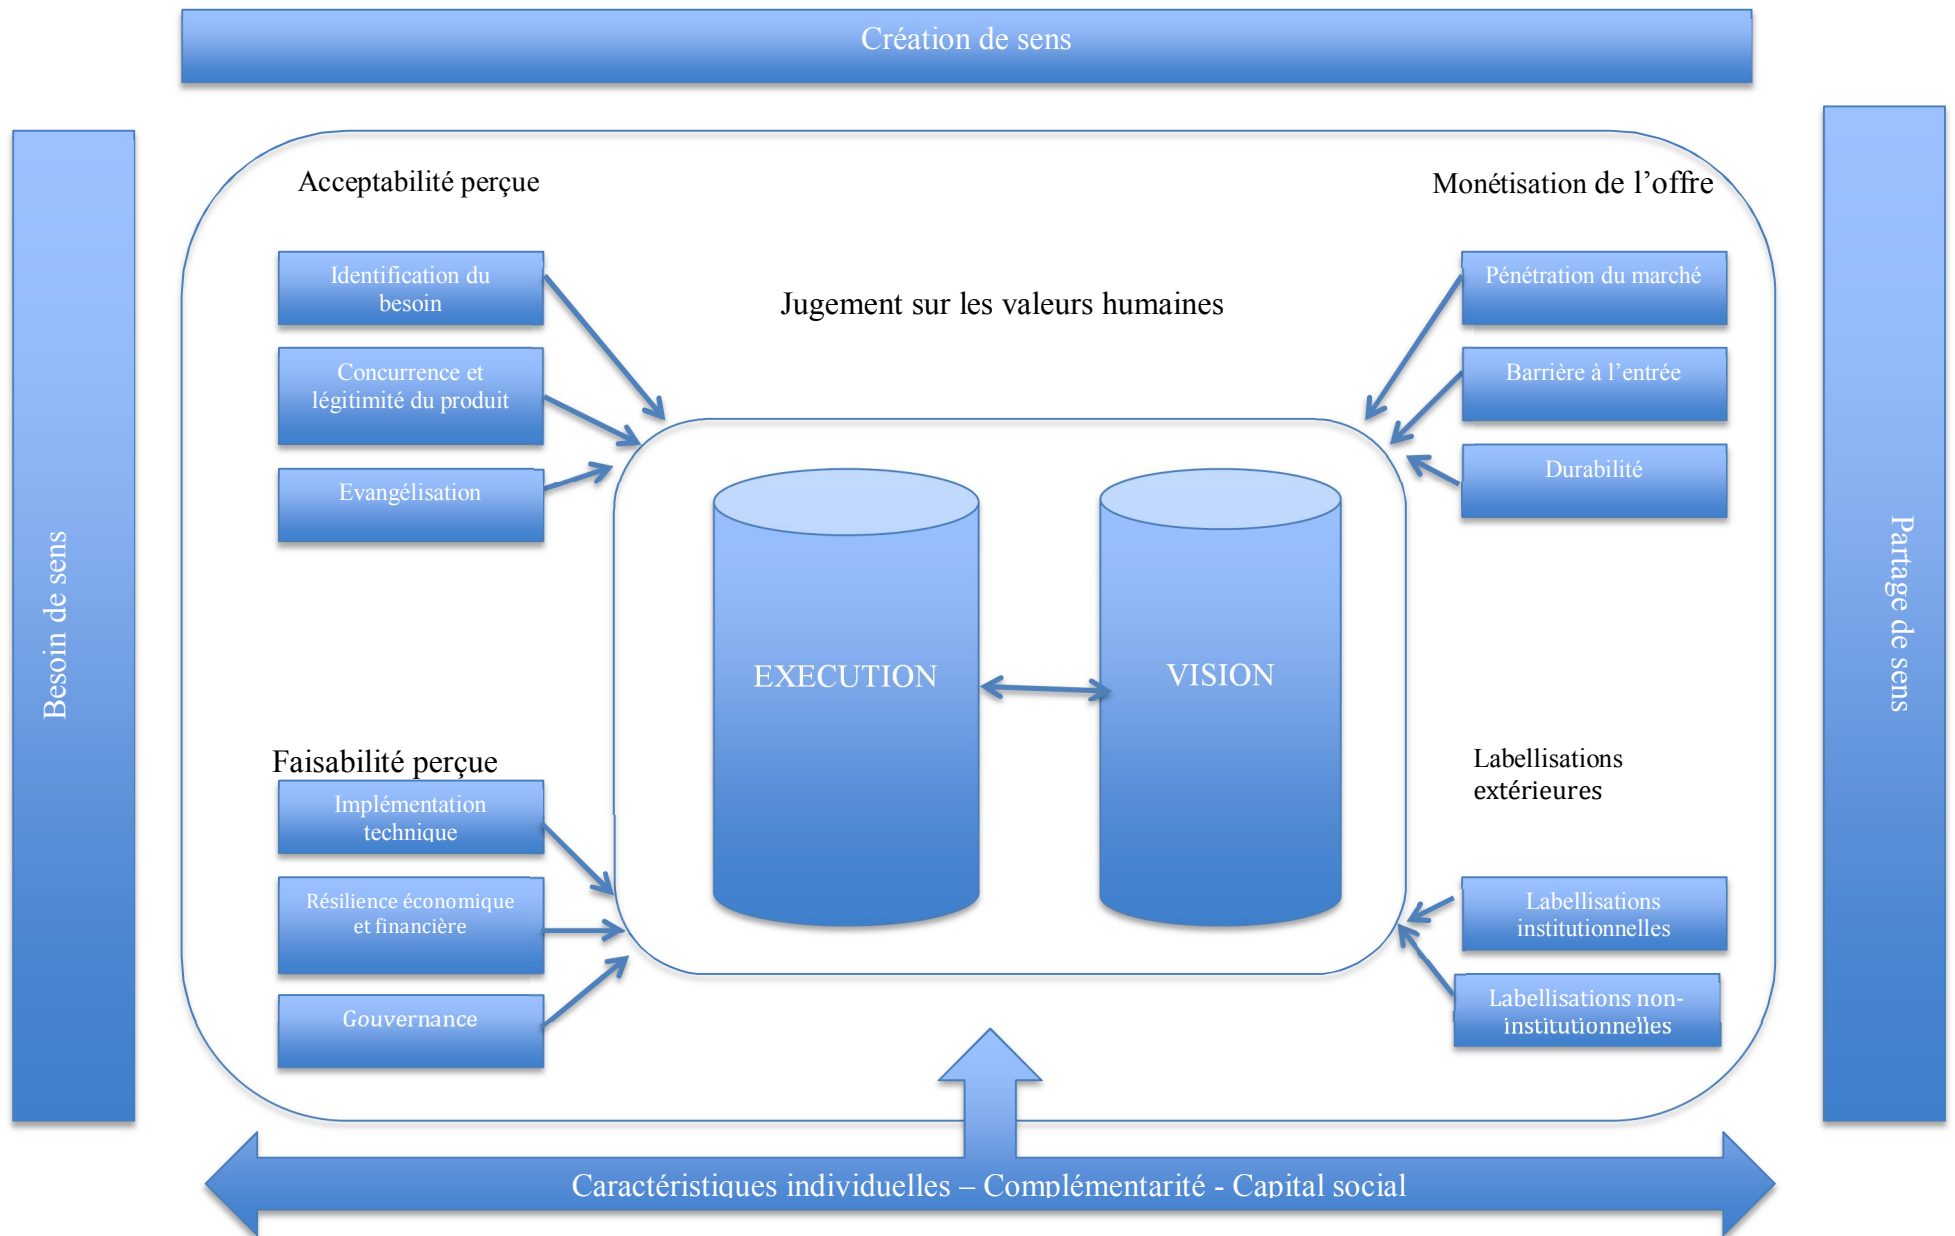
Création de sens

Besoin de sens

Partage de sens

Acceptabilité perçue

Monétisation de l'offre

Identification du besoin

Concurrence et légitimité du produit

Evangélisation

Jugement sur les valeurs humaines

Pénétration du marché

Barrière à l'entrée

Durabilité

EXECUTION

VISION

Faisabilité perçue

Implémentation technique

Résilience économique et financière

Gouvernance

Labellisations extérieures

Labellisations institutionnelles

Labellisations non-institutionnelles

Caractéristiques individuelles – Complémentarité - Capital social